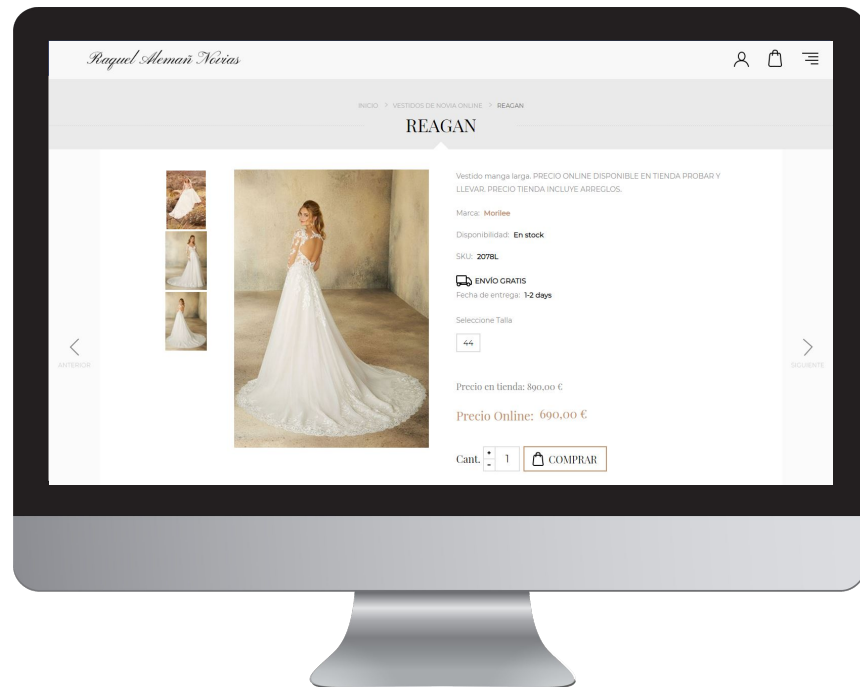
Raquel Alemañ Novias

INICIO > VESTIDOS DE NOVIA ONLINE > REAGAN

REAGAN

Vestido manga larga. PRECIO ONLINE DISPONIBLE EN TIENDA PROBAR Y LLEVAR. PRECIO TIENDA INCLUYE ARREGLOS.

Marca: Morilee

Disponibilidad: En stock

SKU: 2078L

ENVÍO GRATIS
Fecha de entrega: 1-2 days

Seleccione Talla

44

ANTERIOR

SIGUIENTE

Precio en tienda: 890,00 €

Precio Online: 690,00 €

Cant. + - 1 COMPRAR